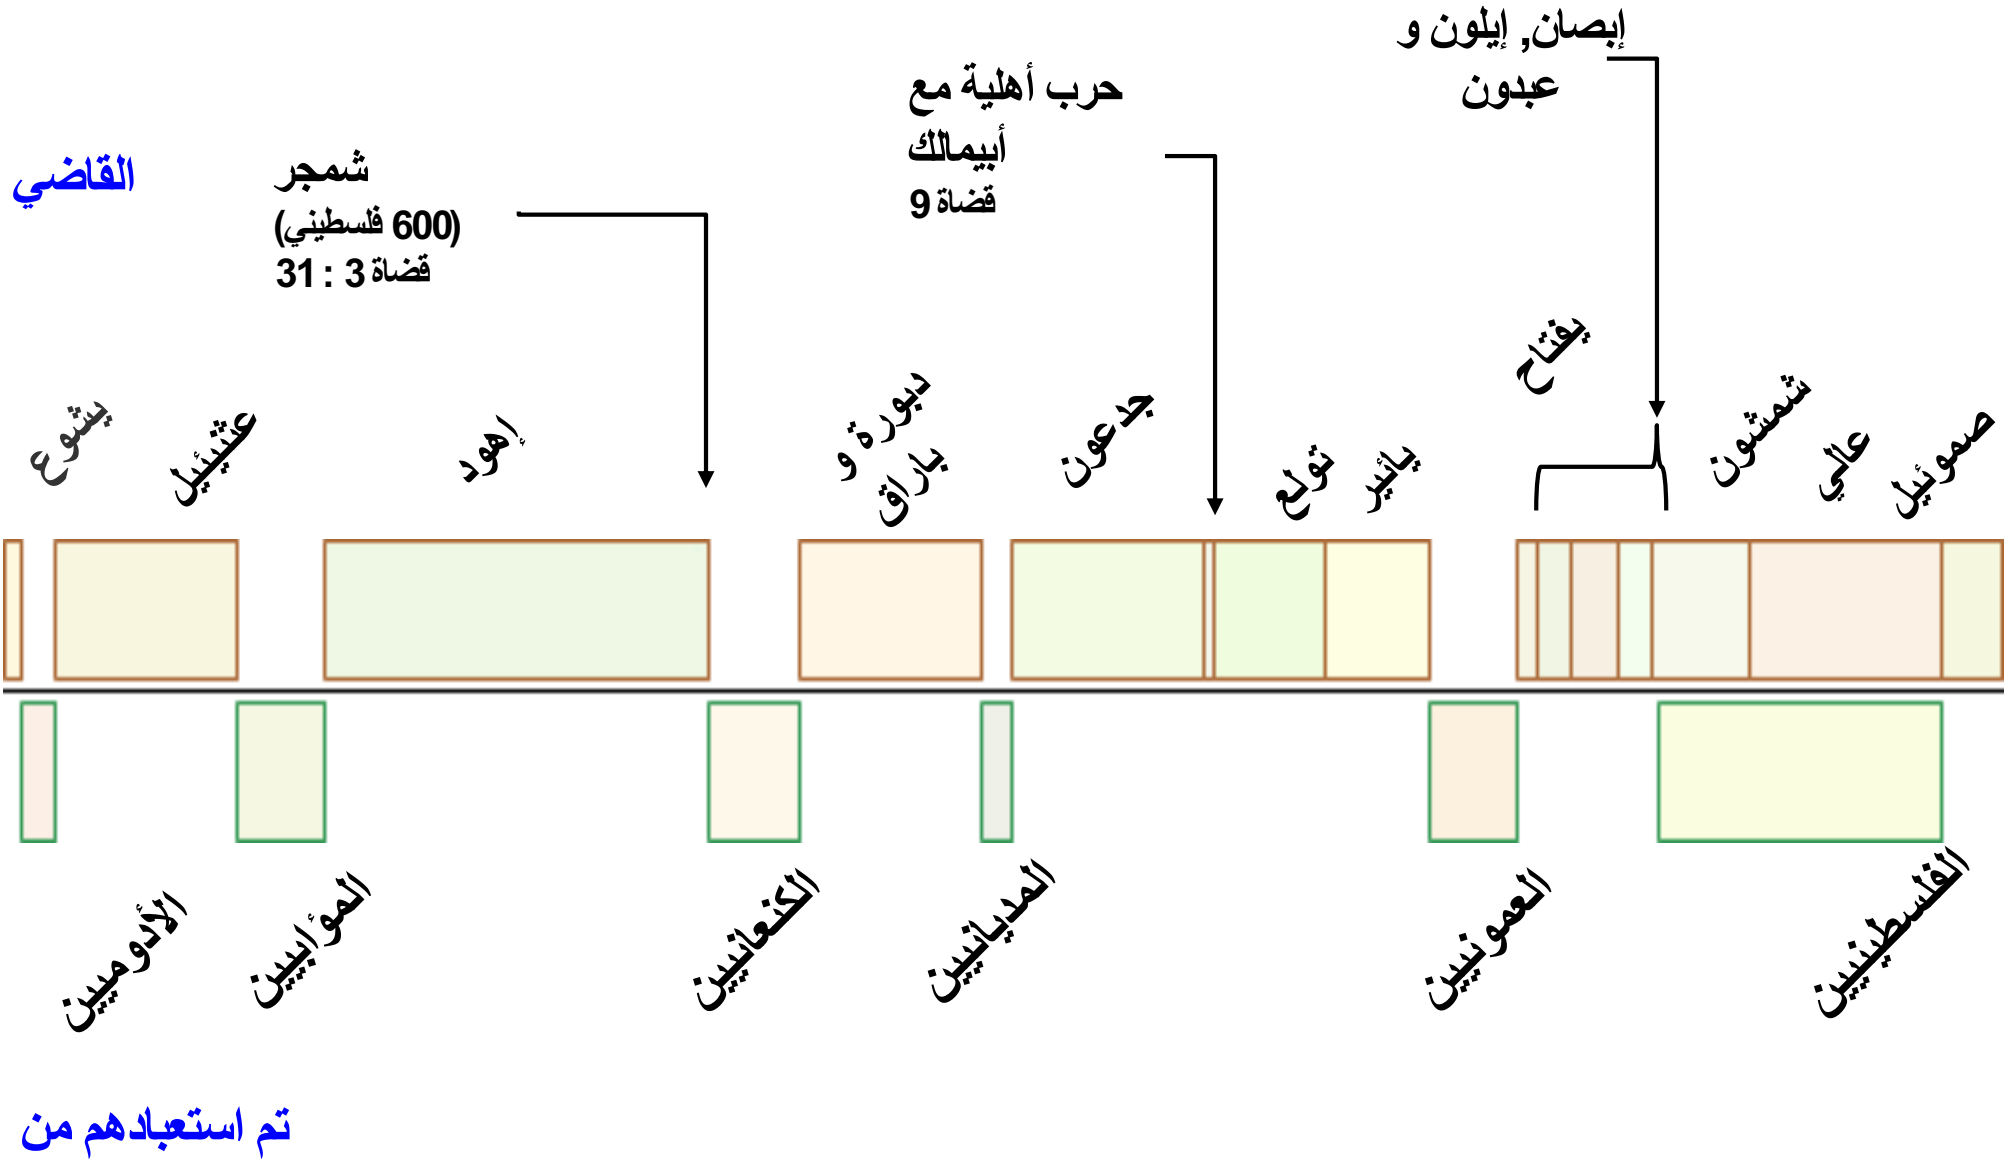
إبصان, إيلون و عبدون

حرب أهلية مع أبيمالك
قضاة 9

القاضي

شمجر
(600 فلسطيني)
قضاة 3 : 31

يفتاح

يشوع

عثنئيل

إهود

دبورة و باراق

جدعون

تولع

يائير

شمشون

عالي

صموئيل

الأدوميين

الموآبيين

الكنعانيين

المديانيين

العمونيين

الفلسطينيين

تم استعبادهم من